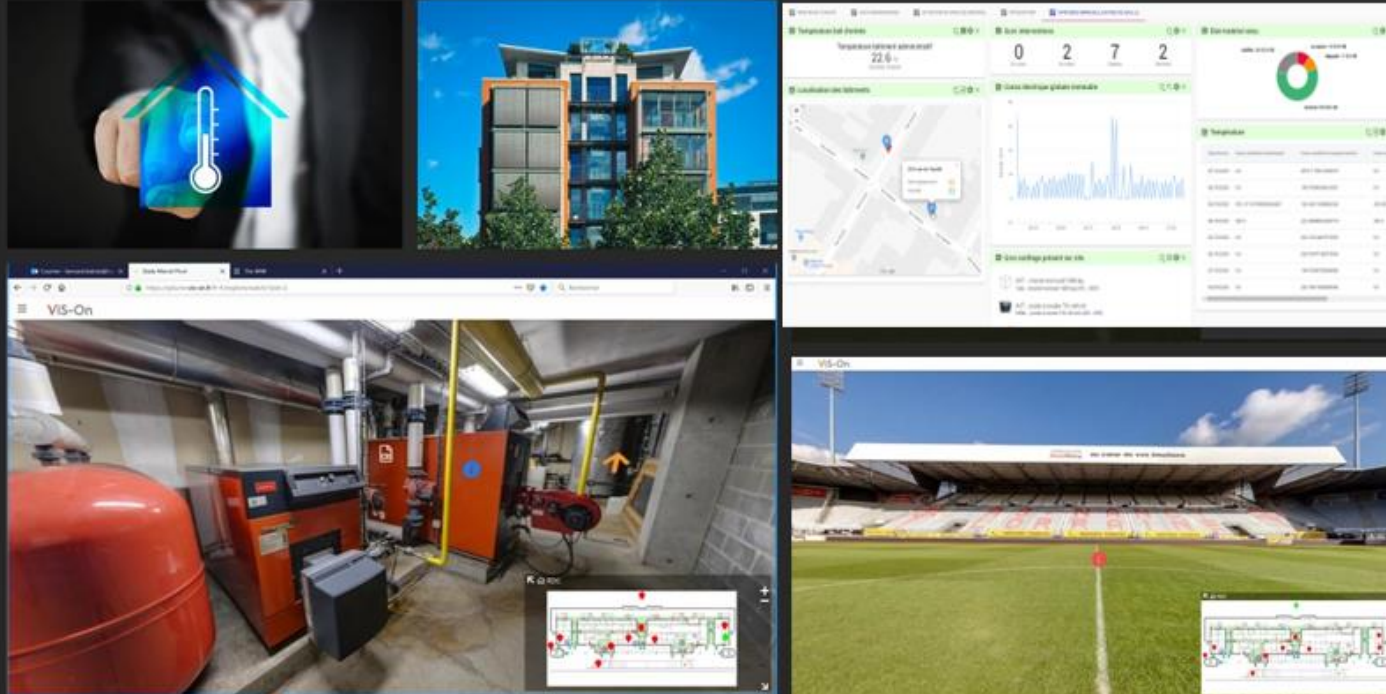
Température bât d'entrée

22.6

Suivi interventions

0 2 7 2

Etat matériel sous

Localisation des bâtiments

Conso électrique globale mensuelle

Température

Vos outillage présent sur site

ViS-On

ViS-On

au cœur de vos émotions